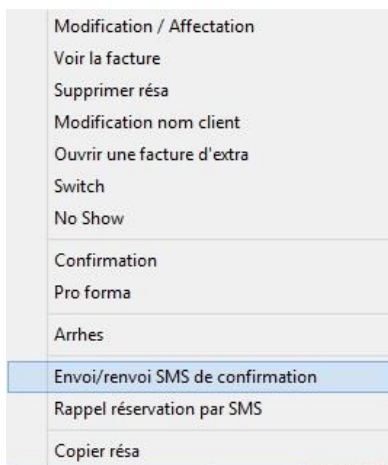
Modification / Affectation
Voir la facture
Supprimer résa
Modification nom client
Ouvrir une facture d'extra
Switch
No Show

Confirmation
Pro forma

Arrhes

Envoi/renvoi SMS de confirmation
Rappel réservation par SMS

Copier résa